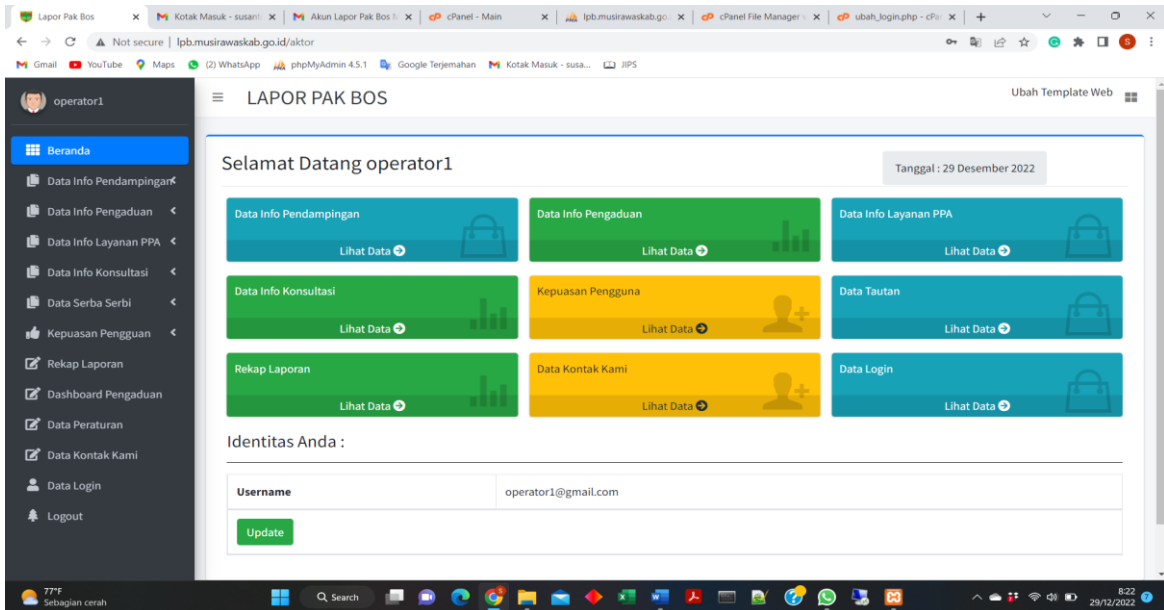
Lapor Pak Bos | Kotak Masuk - susant | Akun Lapor Pak Bos | cPanel - Main | lpb.musirawaskab.go | cPanel File Manager | ubah_login.php - cPa

Not secure | lpb.musirawaskab.go.id/aktor

Gmail YouTube Maps (2) WhatsApp phpMyAdmin 4.5.1 Google Terjemahan Kotak Masuk - susa... JIPS

operator1

LAPOR PAK BOS

Ubah Template Web

Beranda
Data Info Pendampingan
Data Info Pengaduan
Data Info Layanan PPA
Data Info Konsultasi
Data Serba Serbi
Kepuasan Pengguan
Rekap Laporan
Dashboard Pengaduan
Data Peraturan
Data Kontak Kami
Data Login
Logout

Selamat Datang operator1

Tanggal : 29 Desember 2022

Data Info Pendampingan
Lihat Data

Data Info Pengaduan
Lihat Data

Data Info Layanan PPA
Lihat Data

Data Info Konsultasi
Lihat Data

Kepuasan Pengguna
Lihat Data

Data Tautan
Lihat Data

Rekap Laporan
Lihat Data

Data Kontak Kami
Lihat Data

Data Login
Lihat Data

Identitas Anda :

| Username | operator1@gmail.com |
|---|---|

Update

77°F
Sebagian cerah

Search

8:22
29/12/2022